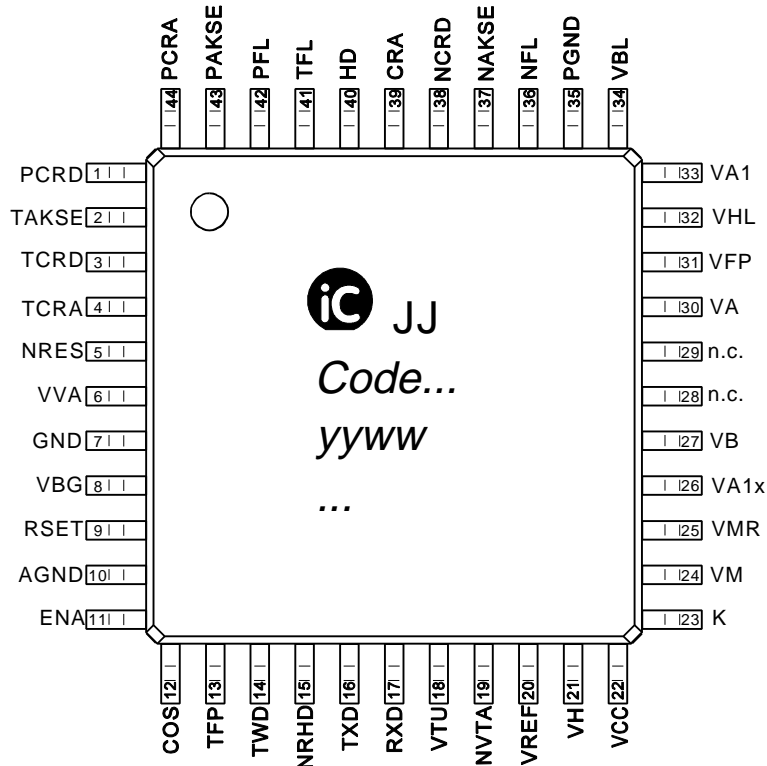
PCRA 44
PAKSE 43
PFL 42
TFL 41
HD 40
CRA 39
NCRD 38
NAKSE 37
NFL 36
PGND 35
VBL 34

PCRD 1
TAKSE 2
TCRD 3
TCRA 4
NRES 5
VVA 6
GND 7
VBG 8
RSET 9
AGND 10
ENA 11

iC JJ
Code...
yyww
...

33 VA1
32 VHL
31 VFP
30 VA
29 n.c.
28 n.c.
27 VB
26 VA1x
25 VMR
24 VM
23 K

12 COS
13 TFP
14 TWD
15 NRHD
16 TXD
17 RXD
18 VTU
19 NVTA
20 VREF
21 VH
22 VCC